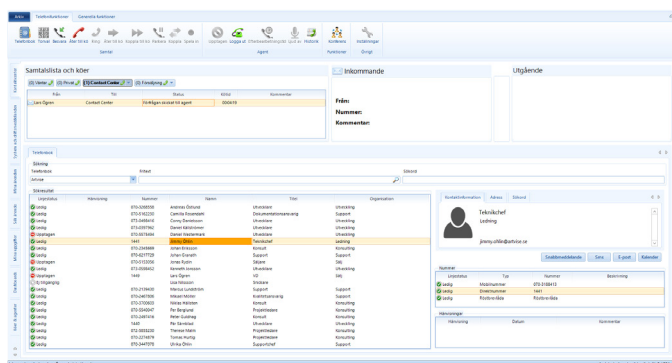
Arkiv | Telefonfunktioner | Contentia funktioner

Telefonbok | Tonval | Besvara | Klar för tid | Ring | Klar för tid | Koppla till tid | Parkera | Koppla | Spela in
Samtal
Uppkoppel | Logga ut | Efterbehandlingstid | Sjukt är | Historik
Agent
Kollektera
Funktioner
Inställningar
Övrigt

Samtalslista och köer
Inkommande
Utgående

| Från | Till | Status | Kötid | Kommentar |
|---|---|---|---|---|
| Lars Ögren | Contact Center | Förfrågan skickat till agent | 00:00:19 | |

Från:
Nummer:
Kommentar:

Telefonbok
Sökning
Telefonbok | Fritext | Sökord
Artvise
Sökresultat

| Linjestatus | Hänvisning | Nummer | Namn | Titel | Organisation |
|---|---|---|---|---|---|
| Ledig | | 070-3265558 | Andreas Östlund | Utvecklare | Utveckling |
| Ledig | | 070-3162230 | Camilla Rosendahl | Dokumentationsansvarig | Support |
| Ledig | | 070-3468416 | Conny Danielsson | Utvecklare | Utveckling |
| Ledig | | 070-5097862 | Daniel Kallströmer | Utvecklare | Utveckling |
| Upptagen | | 070-5874484 | Daniel Westerman | Utvecklare | Utveckling |
| Ledig | | 1441 | Jimmy Öhlin | Teknikchef | Ledning |
| Ledig | | 070-2349484 | Johan Eriksson | Konsult | Konsulting |
| Ledig | | 070-6277729 | Johan Granath | Support | Support |
| Upptagen | | 070-5153056 | Jonas Rydin | Säljare | Sälj |
| Ledig | | 073-3008452 | Kenneth Isaksson | Utvecklare | Utveckling |
| Upptagen | | 1449 | Lars Ögren | VD | Sälj |
| Ingångsig | | | Lisa Nilsson | Ekobare | |
| Ledig | | 070-2139430 | Marcus Lundström | Support | Support |
| Ledig | | 070-2467509 | Mikael Moller | Kvalitetsansvarig | Support |
| Ledig | | 070-3700603 | Niklas Pärsson | Konsult | Konsulting |
| Ledig | | 070-3540047 | Per Berglund | Projektledare | Konsulting |
| Ledig | | 070-3497416 | Peter Kulstrag | Konsult | Konsulting |
| Ledig | | 1440 | Per Sandelut | Utvecklare | Utveckling |
| Ledig | | 072-3869230 | Therese Malm | Projektledare | Konsulting |
| Ledig | | 070-2274679 | Tomas Hurtig | Projektledare | Konsulting |
| Ledig | | 070-2447078 | Ulrika Öhlin | Supportchef | Support |

Kontaktinformation | Adress | Sökord
Teknikchef
Ledning
jimmy.ohlin@artvise.se
Snabbmeddelande | Sms | E-post | Kalender

Nummer
| Linjestatus | Typ | Nummer | Beskrivning |
|---|---|---|---|
| Ledig | Mobilnummer | 070-3188413 | |
| Ledig | Direktnummer | 1441 | |
| Ledig | Röstbrevlåda | Röstbrevlåda | |

Hänvisningar
| Hänvisning | Datum | Kommentar |
|---|---|---|